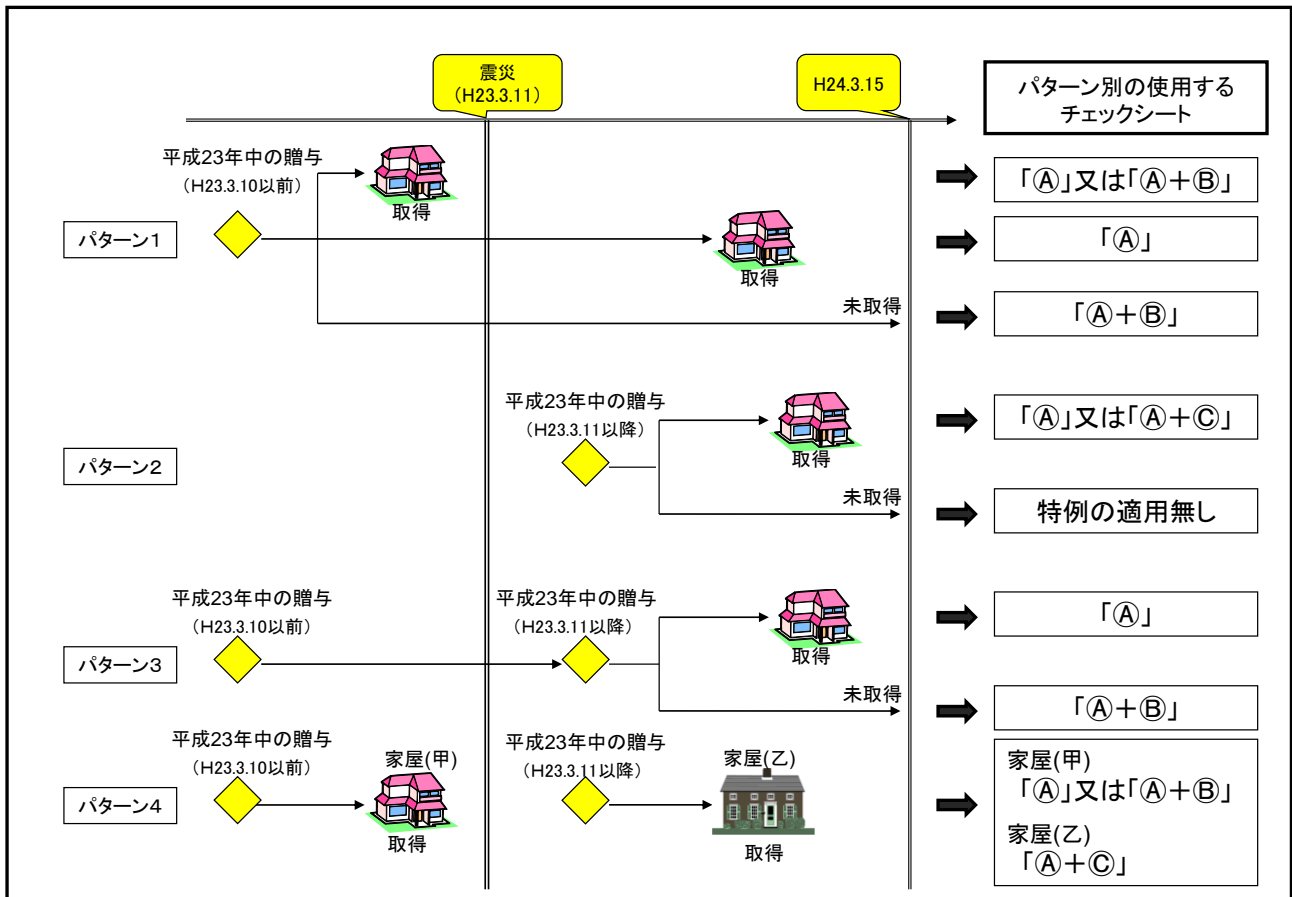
震災
(H23.3.11)

H24.3.15

パターン別の使用する
チェックシート

平成23年中の贈与
(H23.3.10以前)

取得

「Ⓐ」又は「Ⓐ+Ⓑ」

パターン1

取得

「Ⓐ」

未取得

「Ⓐ+Ⓑ」

平成23年中の贈与
(H23.3.11以降)

取得

「Ⓐ」又は「Ⓐ+Ⓒ」

パターン2

未取得

特例の適用無し

平成23年中の贈与
(H23.3.10以前)

平成23年中の贈与
(H23.3.11以降)

取得

「Ⓐ」

パターン3

未取得

「Ⓐ+Ⓑ」

平成23年中の贈与
(H23.3.10以前)

家屋(甲)

取得

平成23年中の贈与
(H23.3.11以降)

家屋(乙)

取得

パターン4

家屋(甲)
「Ⓐ」又は「Ⓐ+Ⓑ」

家屋(乙)
「Ⓐ+Ⓒ」